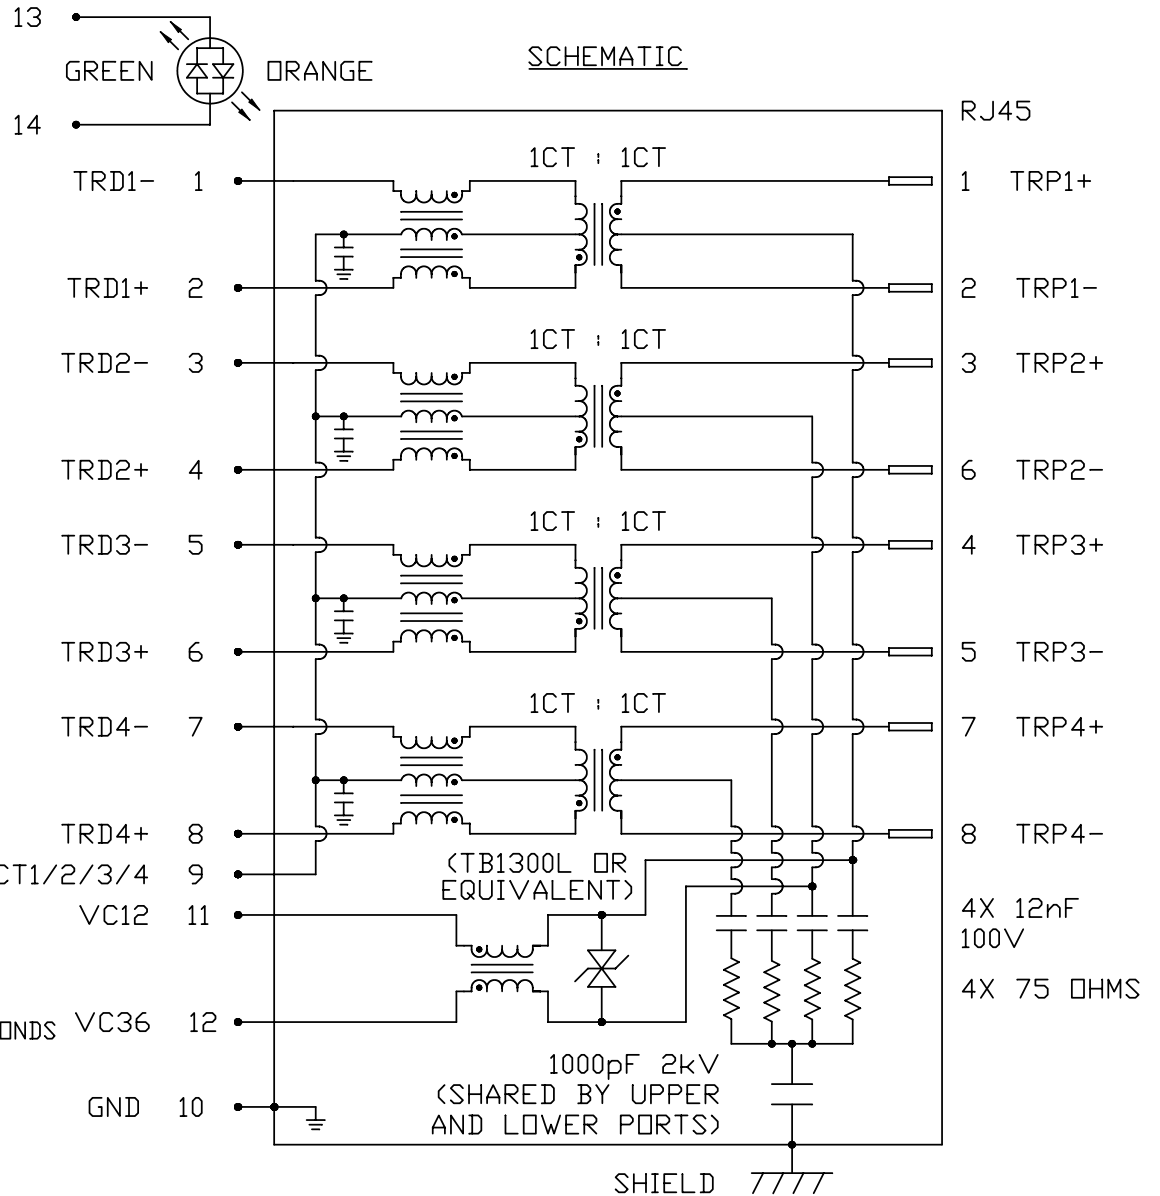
13

GREEN

ORANGE

14

SCHEMATIC

RJ45

1CT : 1CT

TRD1- 1

1 TRP1+

TRD1+ 2

2 TRP1-

1CT : 1CT

TRD2- 3

3 TRP2+

TRD2+ 4

6 TRP2-

1CT : 1CT

TRD3- 5

4 TRP3+

TRD3+ 6

5 TRP3-

1CT : 1CT

TRD4- 7

7 TRP4+

TRD4+ 8

8 TRP4-

CT1/2/3/4 9

(TB1300L OR EQUIVALENT)

VC12 11

4X 12nF 100V

4X 75 OHMS

ONDS VC36 12

1000pF 2kV (SHARED BY UPPER AND LOWER PORTS)

GND 10

SHIELD